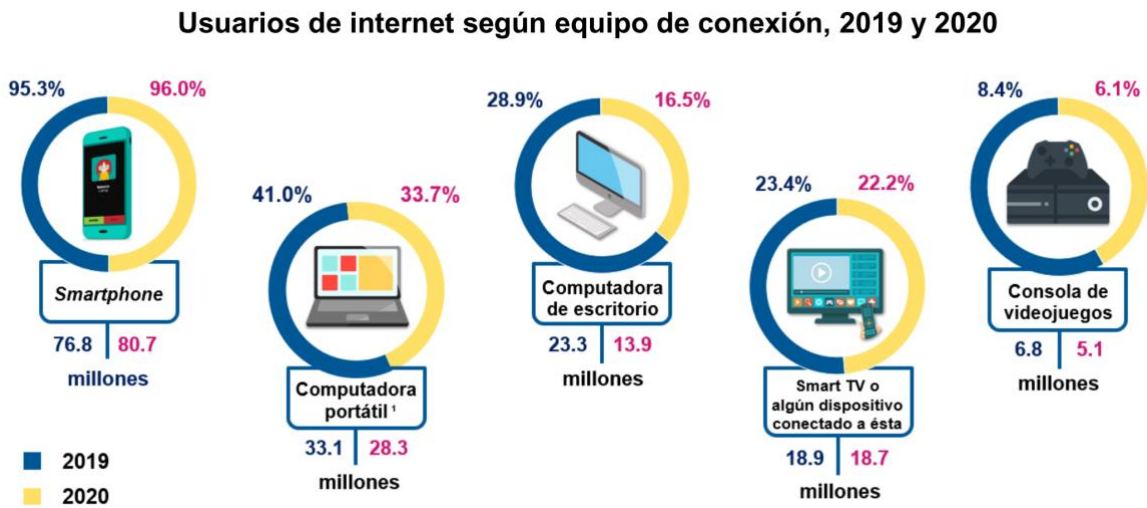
Usuarios de internet según equipo de conexión, 2019 y 2020

95.3% 96.0%
Smartphone
76.8 80.7
millones

41.0% 33.7%
Computadora portátil ¹
33.1 28.3
millones

28.9% 16.5%
Computadora de escritorio
23.3 13.9
millones

23.4% 22.2%
Smart TV o algún dispositivo conectado a ésta
18.9 18.7
millones

8.4% 6.1%
Consola de videojuegos
6.8 5.1
millones

2019
2020